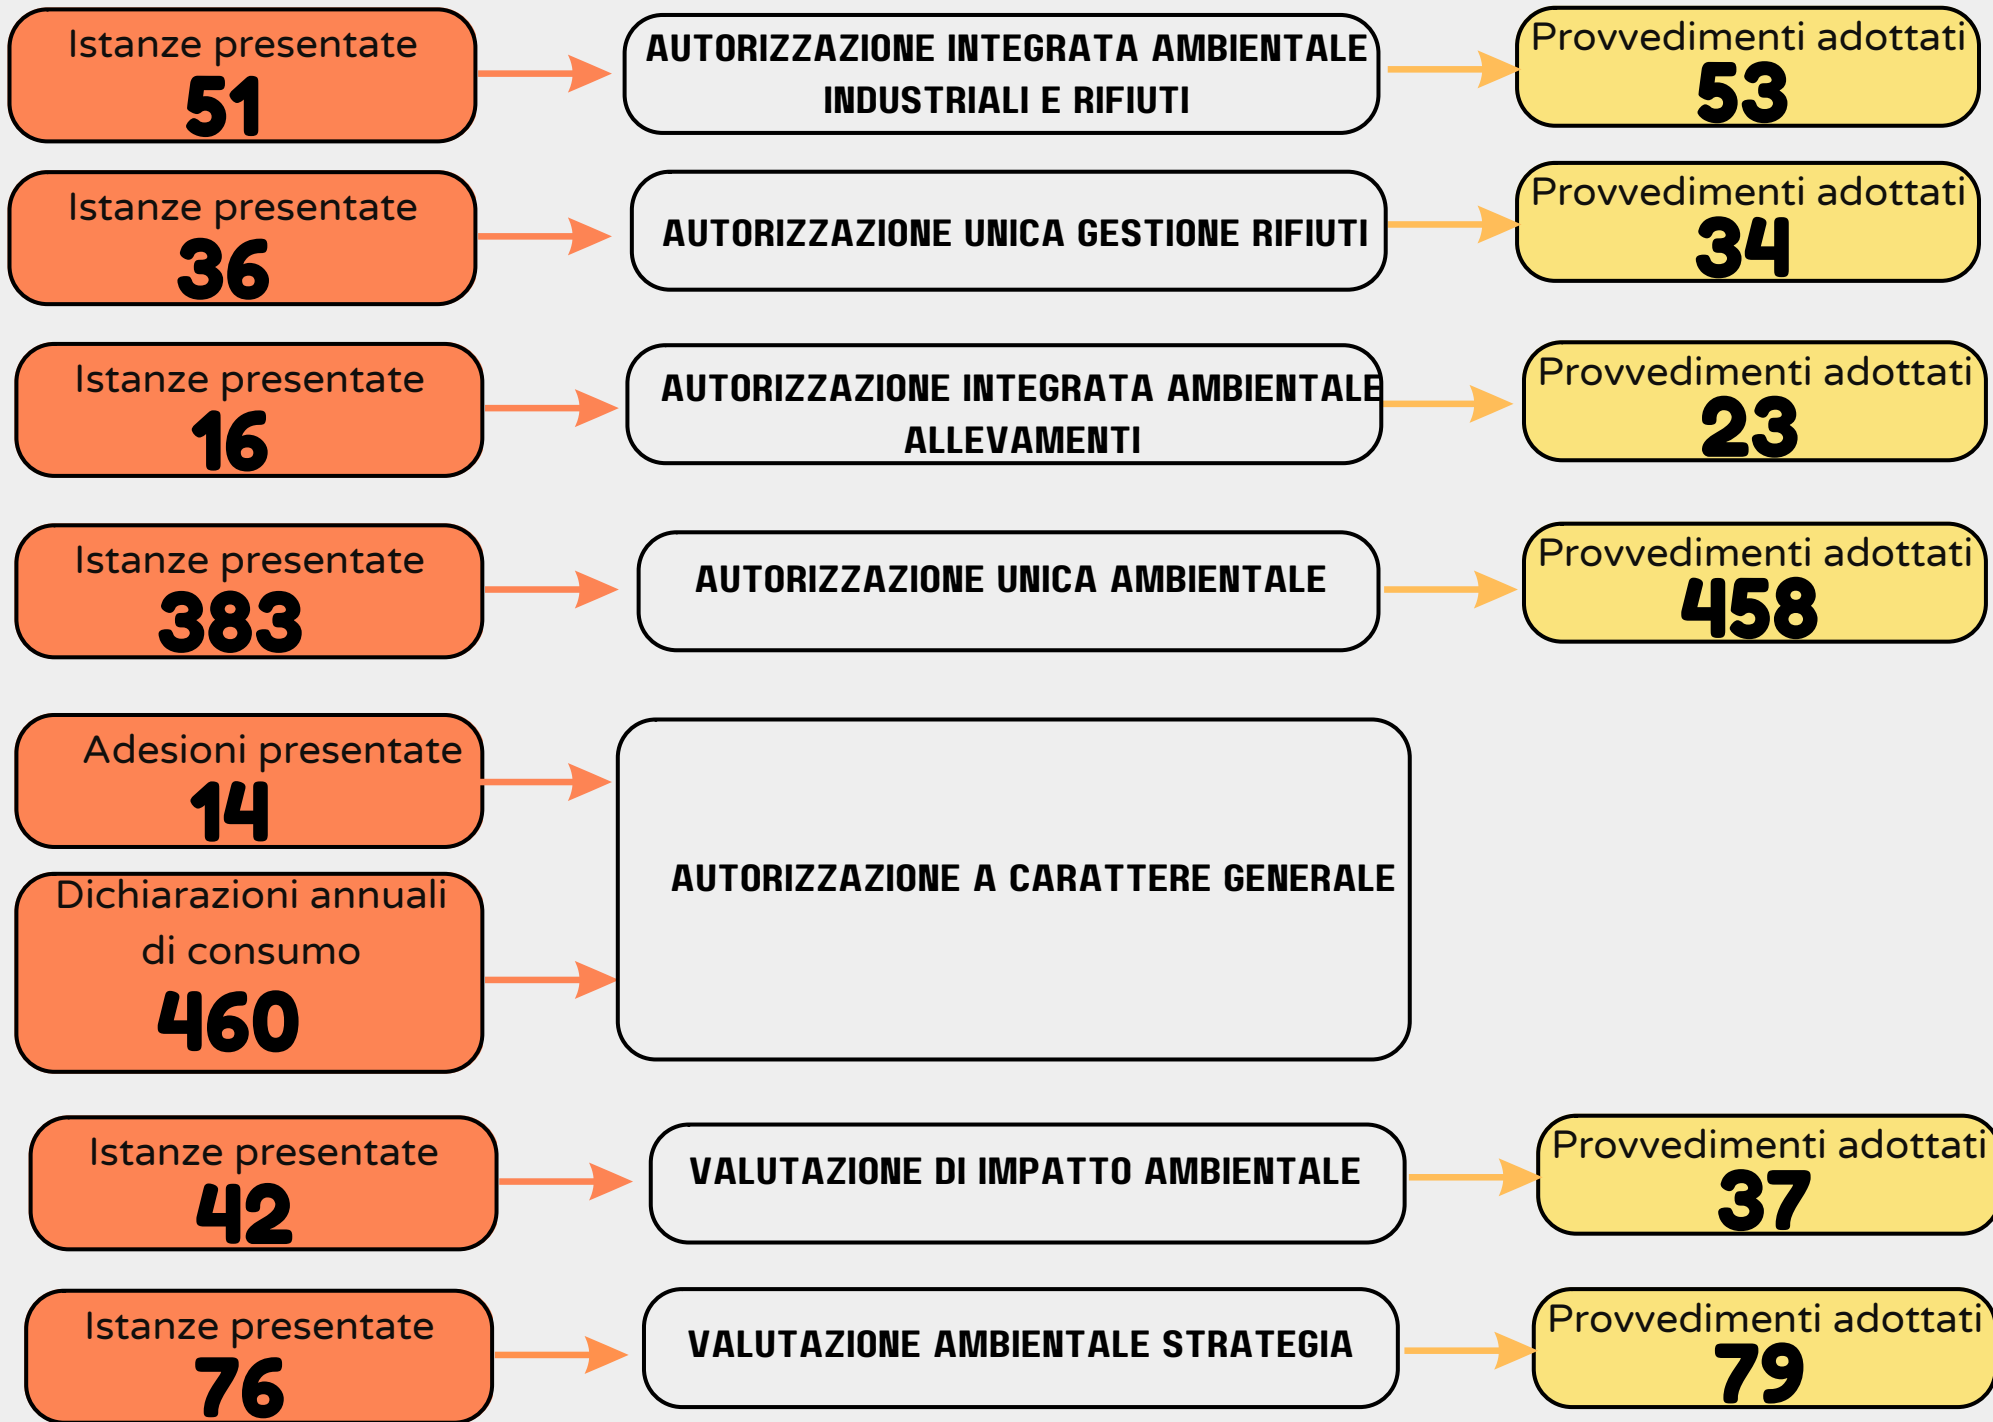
Istanze presentate
51

AUTORIZZAZIONE INTEGRATA AMBIENTALE INDUSTRIALI E RIFIUTI

Provvedimenti adottati
53

Istanze presentate
36

AUTORIZZAZIONE UNICA GESTIONE RIFIUTI

Provvedimenti adottati
34

Istanze presentate
16

AUTORIZZAZIONE INTEGRATA AMBIENTALE ALLEVAMENTI

Provvedimenti adottati
23

Istanze presentate
383

AUTORIZZAZIONE UNICA AMBIENTALE

Provvedimenti adottati
458

Adesioni presentate
14

Dichiarazioni annuali di consumo
460

AUTORIZZAZIONE A CARATTERE GENERALE

Istanze presentate
42

VALUTAZIONE DI IMPATTO AMBIENTALE

Provvedimenti adottati
37

Istanze presentate
76

VALUTAZIONE AMBIENTALE STRATEGIA

Provvedimenti adottati
79